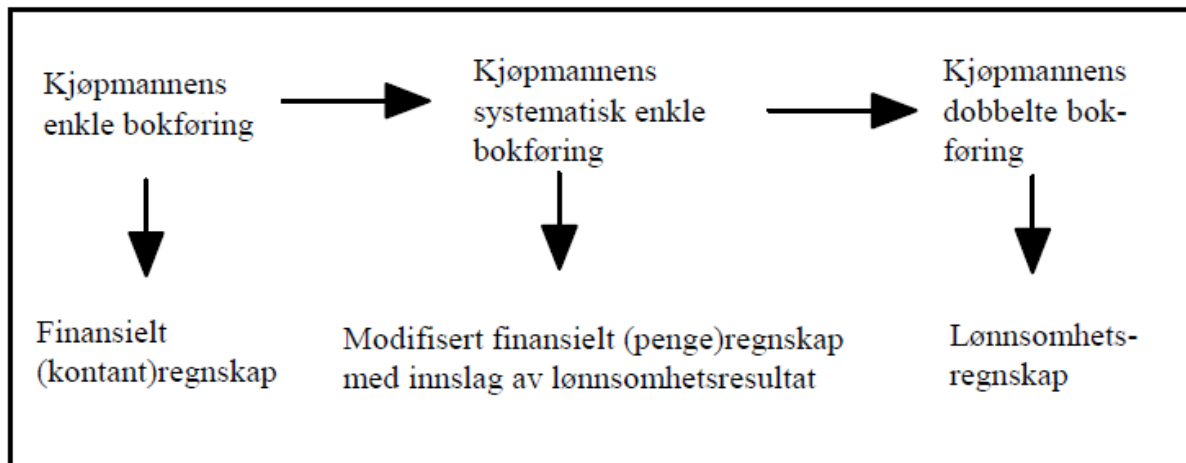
Kjøpmannens enkle bokføring

Kjøpmannens systematisk enkle bokføring

Kjøpmannens dobbelte bokføring

Finansielt (kontant)regnskap

Modifisert finansielt (penge)regnskap med innslag av lønnsomhetsresultat

Lønnsomhetsregnskap